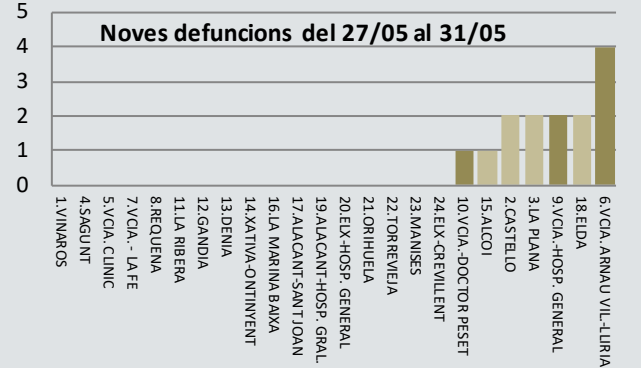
Noves defuncions del 27/05 al 31/05

5
4
3
2
1
0

1.VINAROS
4.SAGUNT
5.VCIA. CLINIC
7.VCIA. - LA FE
8.REQUENA
11.LA RIBERA
12.GANDIA
13.DENIA
14.XATIVA-ONTINYENT
16.LA MARINA BAIXA
17.ALACANT-SANT JOAN
19.ALACANT-HOSP. GRAL.
20.ELX-HOSP. GENERAL
21.ORIHUELA
22.TORREVIEJA
23.MANISES
24.ELX-CREVILLENT
10.VCIA.-DOCTOR PESET
15.ALCOI
2.CASTELLO
3.LA PLANA
9.VCIA.-HOSP. GENERAL
18.ELDA
6.VCIA.-ARNAU VIL.-LLIRIA